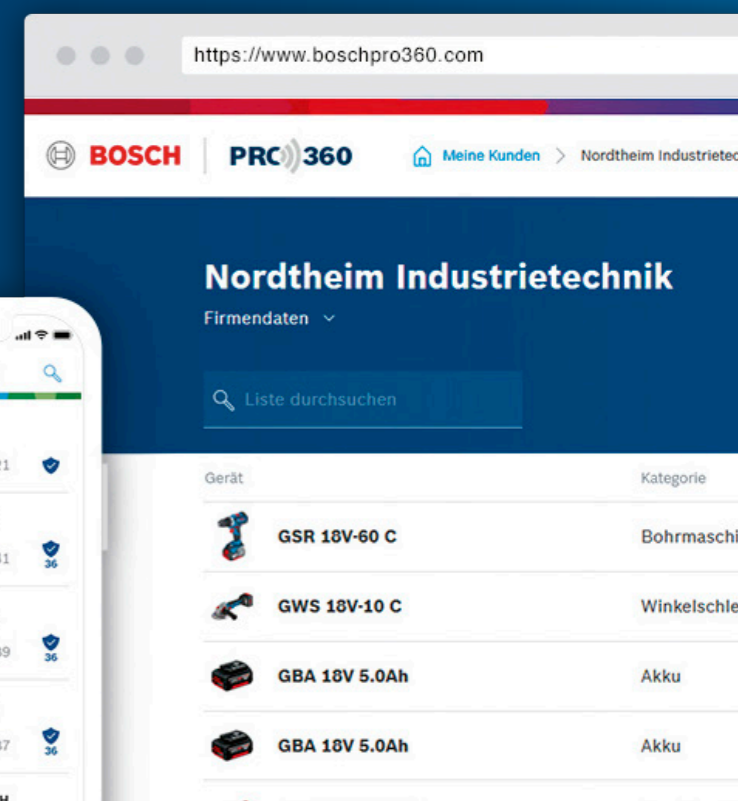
https://www.boschpro360.com

BOSCH | PRO 360

Meine Kunden > Nordtheim Industrietec

Nordtheim Industrietechnik

Firmendaten

Liste durchsuchen

| Gerät | Kategorie |
|---|---|
| GSR 18V-60 C | Bohrmaschi |
| GWS 18V-10 C | Winkelschle |
| GBA 18V 5.0Ah | Akku |
| GBA 18V 5.0Ah | Akku |

36
36
36